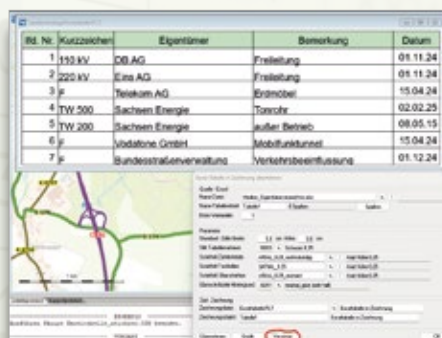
| lfd. Nr. | Kurzzeichen | Eigentümer | Bemerkung | Datum |
|---|---|---|---|---|
| 1 | 110 kV | DB AG | Freileitung | 01.11.24 |
| 2 | 220 kV | Eins AG | Freileitung | 01.11.24 |
| 3 | F | Telekom AG | Erdmöbel | 15.04.24 |
| 4 | TW 500 | Sachsen Energie | Tonrohr | 02.02.25 |
| 5 | TW 200 | Sachsen Energie | außer Betrieb | 08.05.15 |
| 6 | F | Vodafone GmbH | Mobilfunktunnel | 15.04.24 |
| 7 | F | Bundesstraßenverwaltung | Verkehrsbeeinflussung | 01.12.24 |

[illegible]